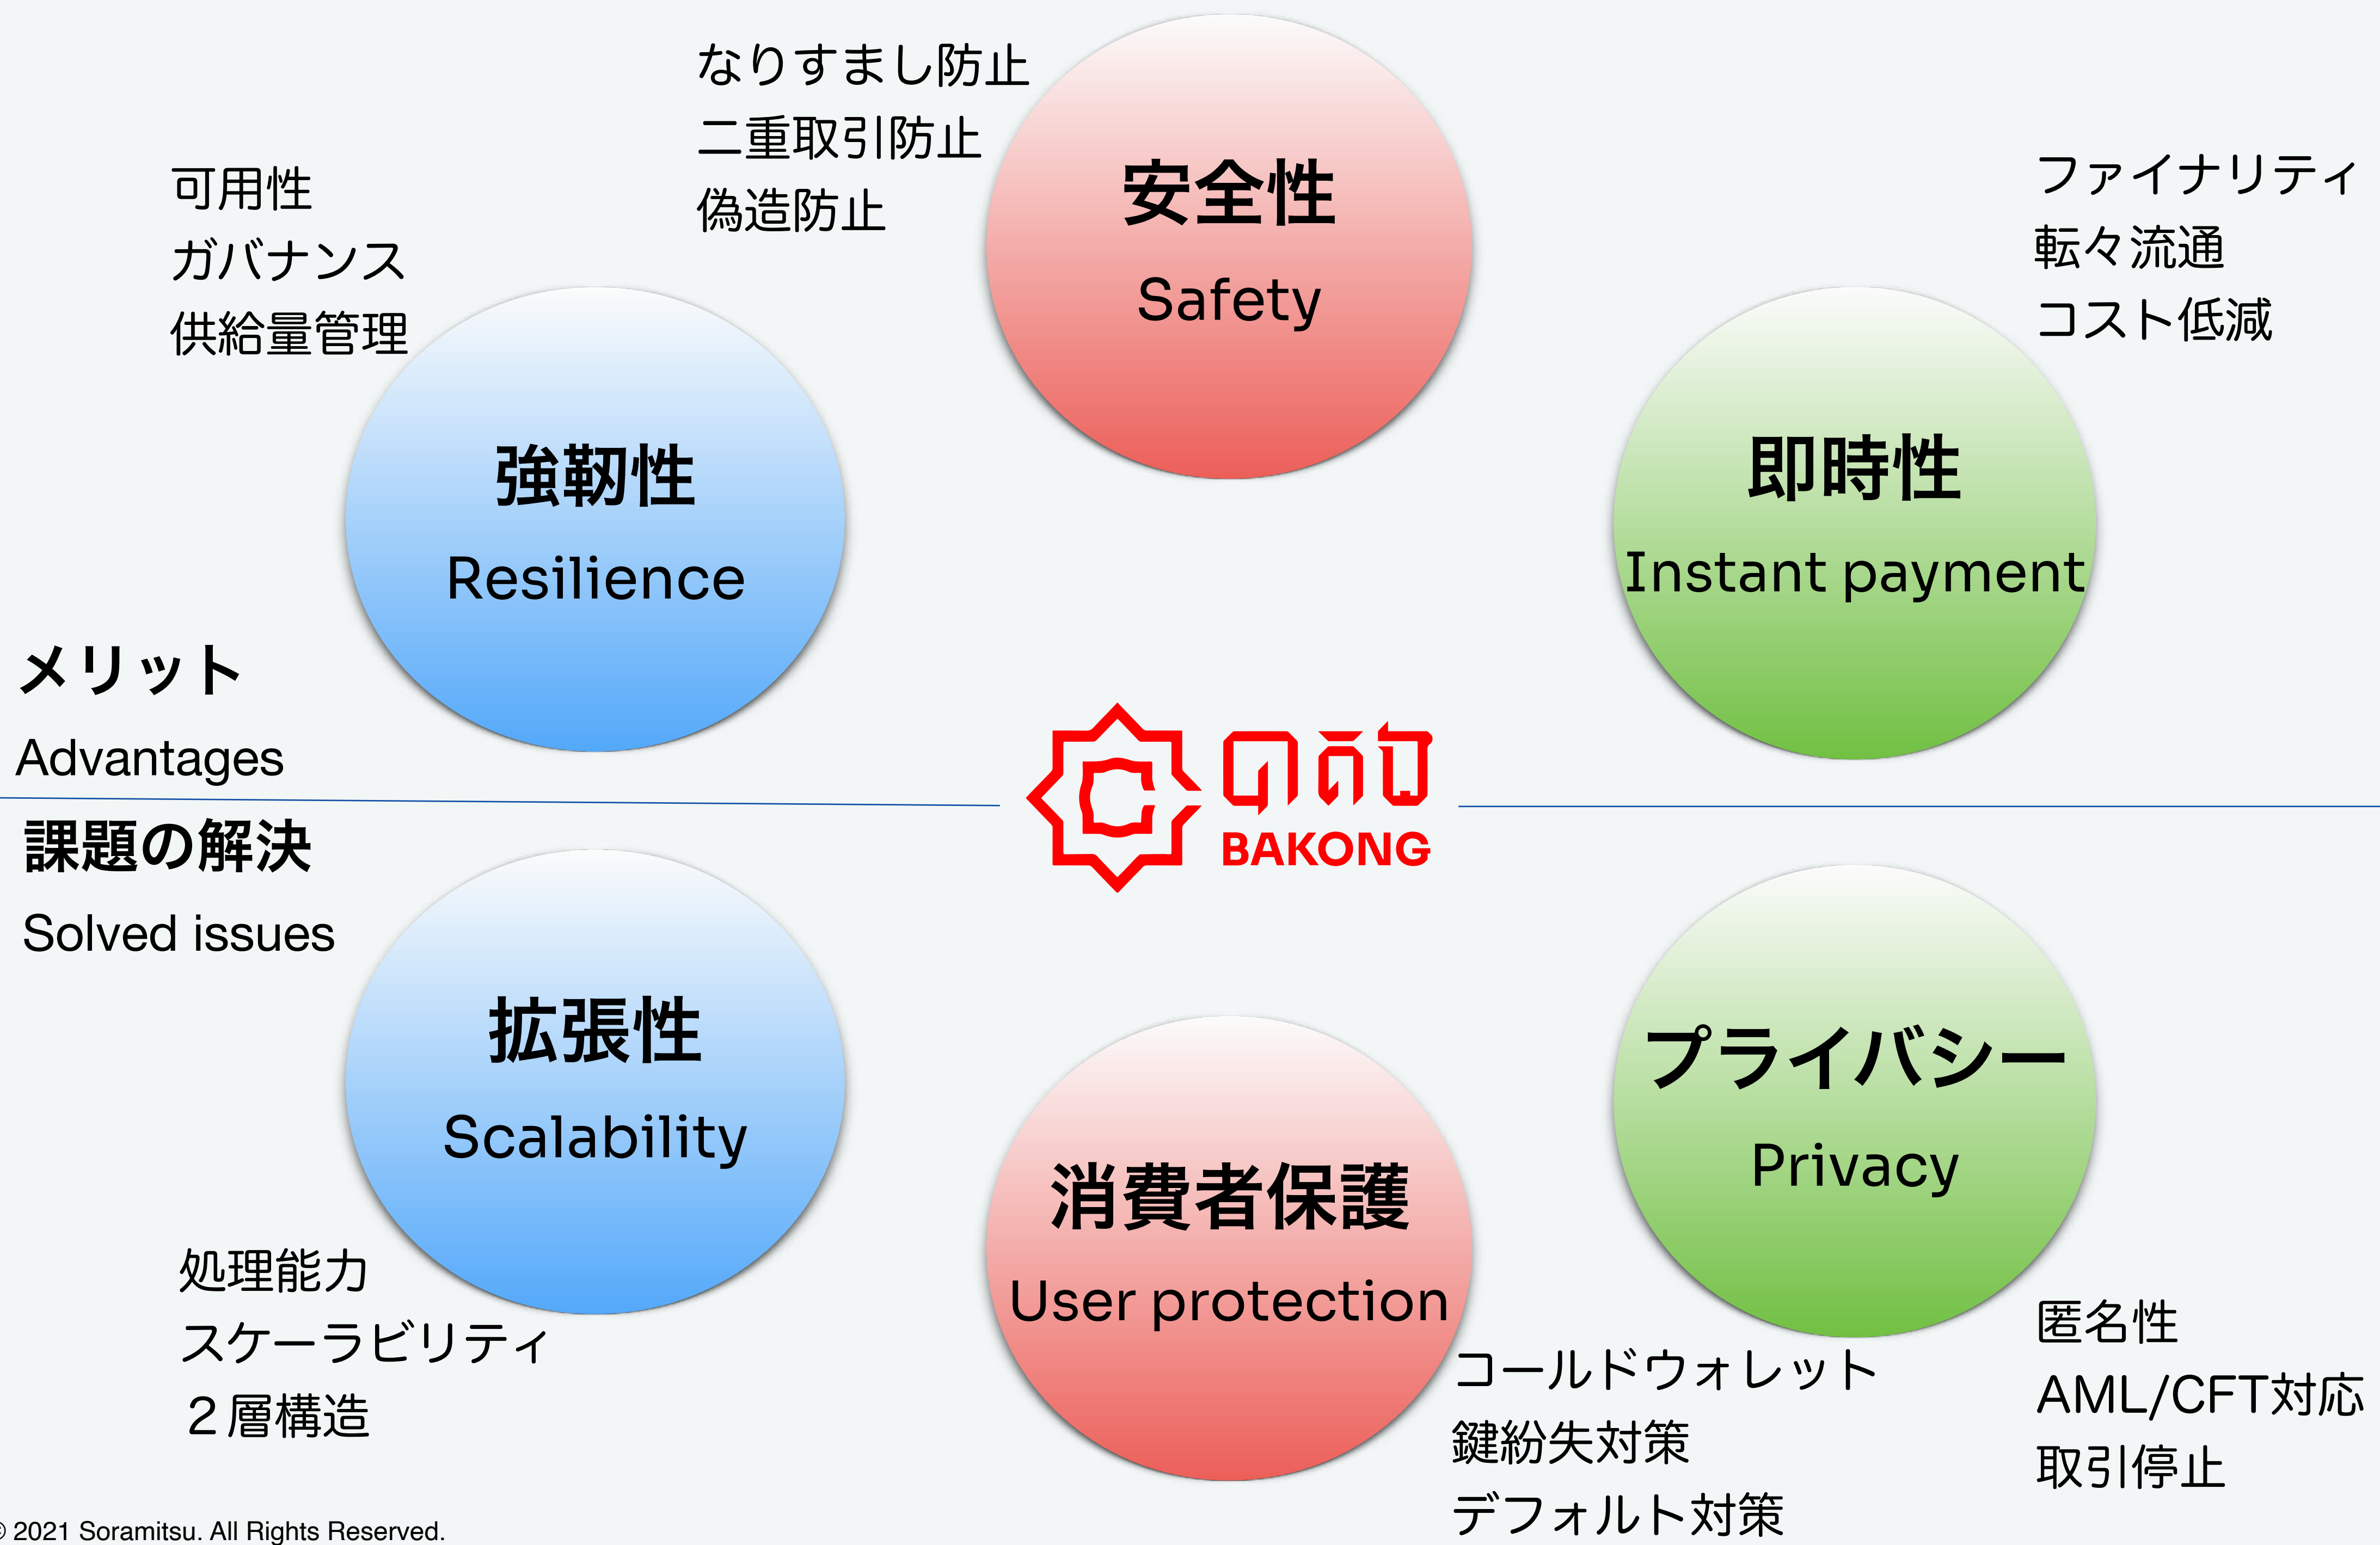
なりすまし防止
二重取引防止
偽造防止

安全性
Safety

可用性
ガバナンス
供給量管理

ファイナリティ
転々流通
コスト低減

強靭性
Resilience

即時性
Instant payment

メリット
Advantages

BAKONG

課題の解決
Solved issues

拡張性
Scalability

プライバシー
Privacy

消費者保護
User protection

処理能力
スケーラビリティ
２層構造

コールドウォレット
鍵紛失対策
デフォルト対策

匿名性
AML/CFT対応
取引停止

© 2021 Soramitsu. All Rights Reserved.